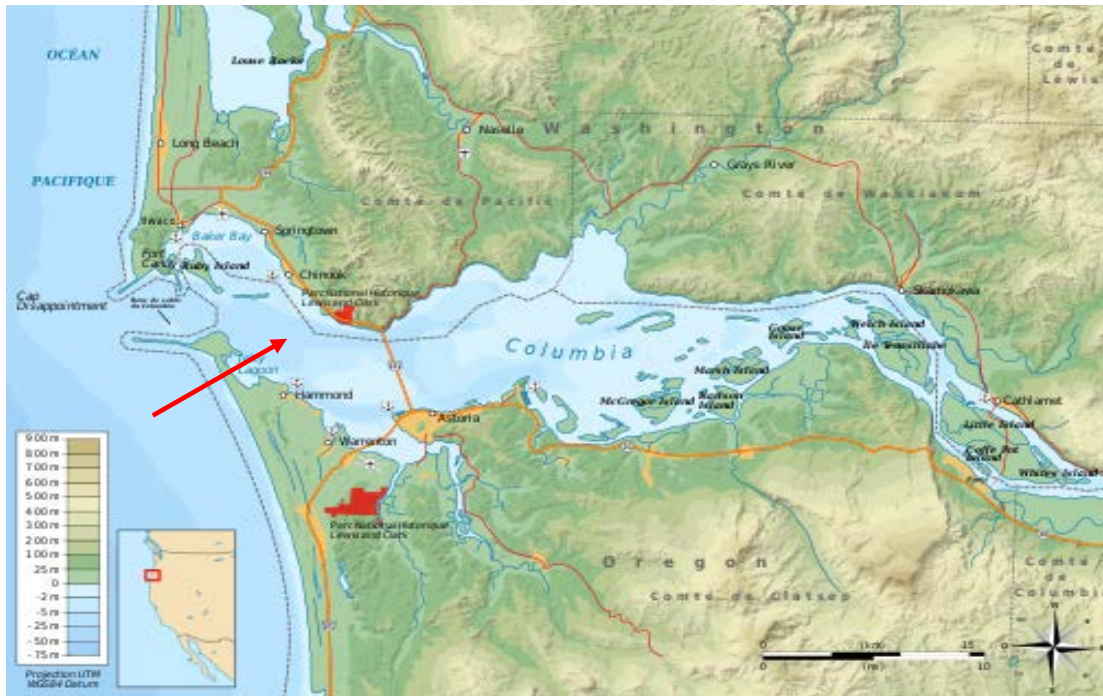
OCÉAN

PACIFIQUE

Loomis Lake

Long Beach

Nasella

Washington

Comté de Lewis

Grays River

Comté de Pacific

Comté de Wahkiakum

Ilwaco

Baker Bay

Springston

Fort Canby

Chinook

Parc national historique Lewis and Clark

Cap Disappointment

Skamokawa

Columbia

Lagoon

Hammond

Warrenton

Astoria

Marsh Island

McGregor Island

Cathlamet

Little Island

Parc national historique Lewis and Clark

Oregon

Comté de Clatsop

Comté de Columbia

900 m
800 m
700 m
600 m
500 m
400 m
300 m
200 m
100 m
25 m
0
-2 m
-5 m
-25 m
-50 m
-75 m

Projection UTM
WGS84 Datum

0 (km) 15
0 (mi) 10